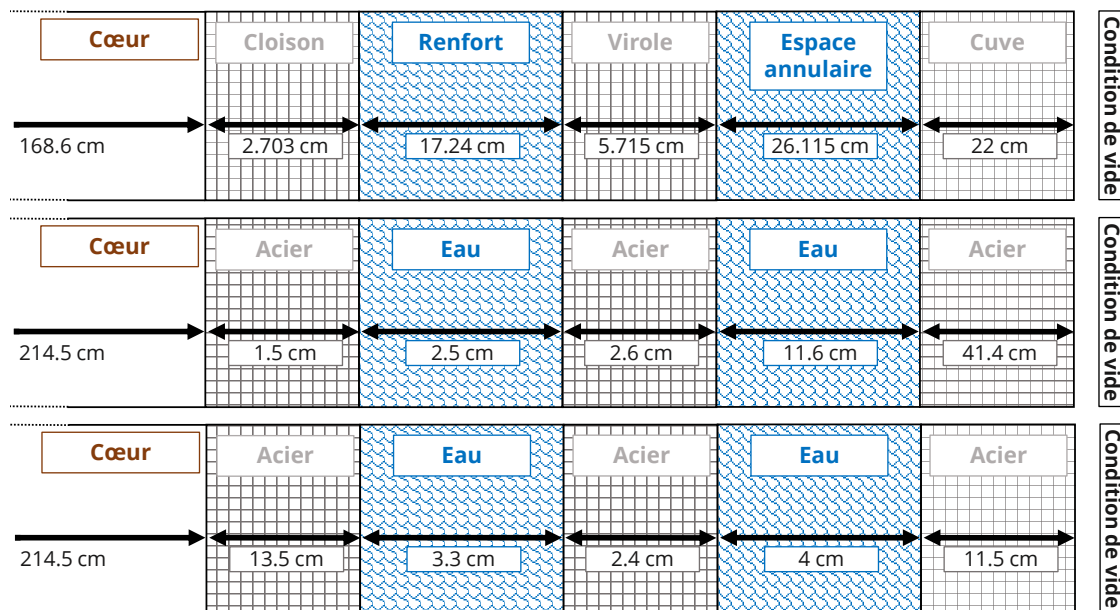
Cœur
168.6 cm
Cloison
2.703 cm
Renfort
17.24 cm
Virole
5.715 cm
Espace annulaire
26.115 cm
Cuve
22 cm
Condition de vide

Cœur
214.5 cm
Acier
1.5 cm
Eau
2.5 cm
Acier
2.6 cm
Eau
11.6 cm
Acier
41.4 cm
Condition de vide

Cœur
214.5 cm
Acier
13.5 cm
Eau
3.3 cm
Acier
2.4 cm
Eau
4 cm
Acier
11.5 cm
Condition de vide